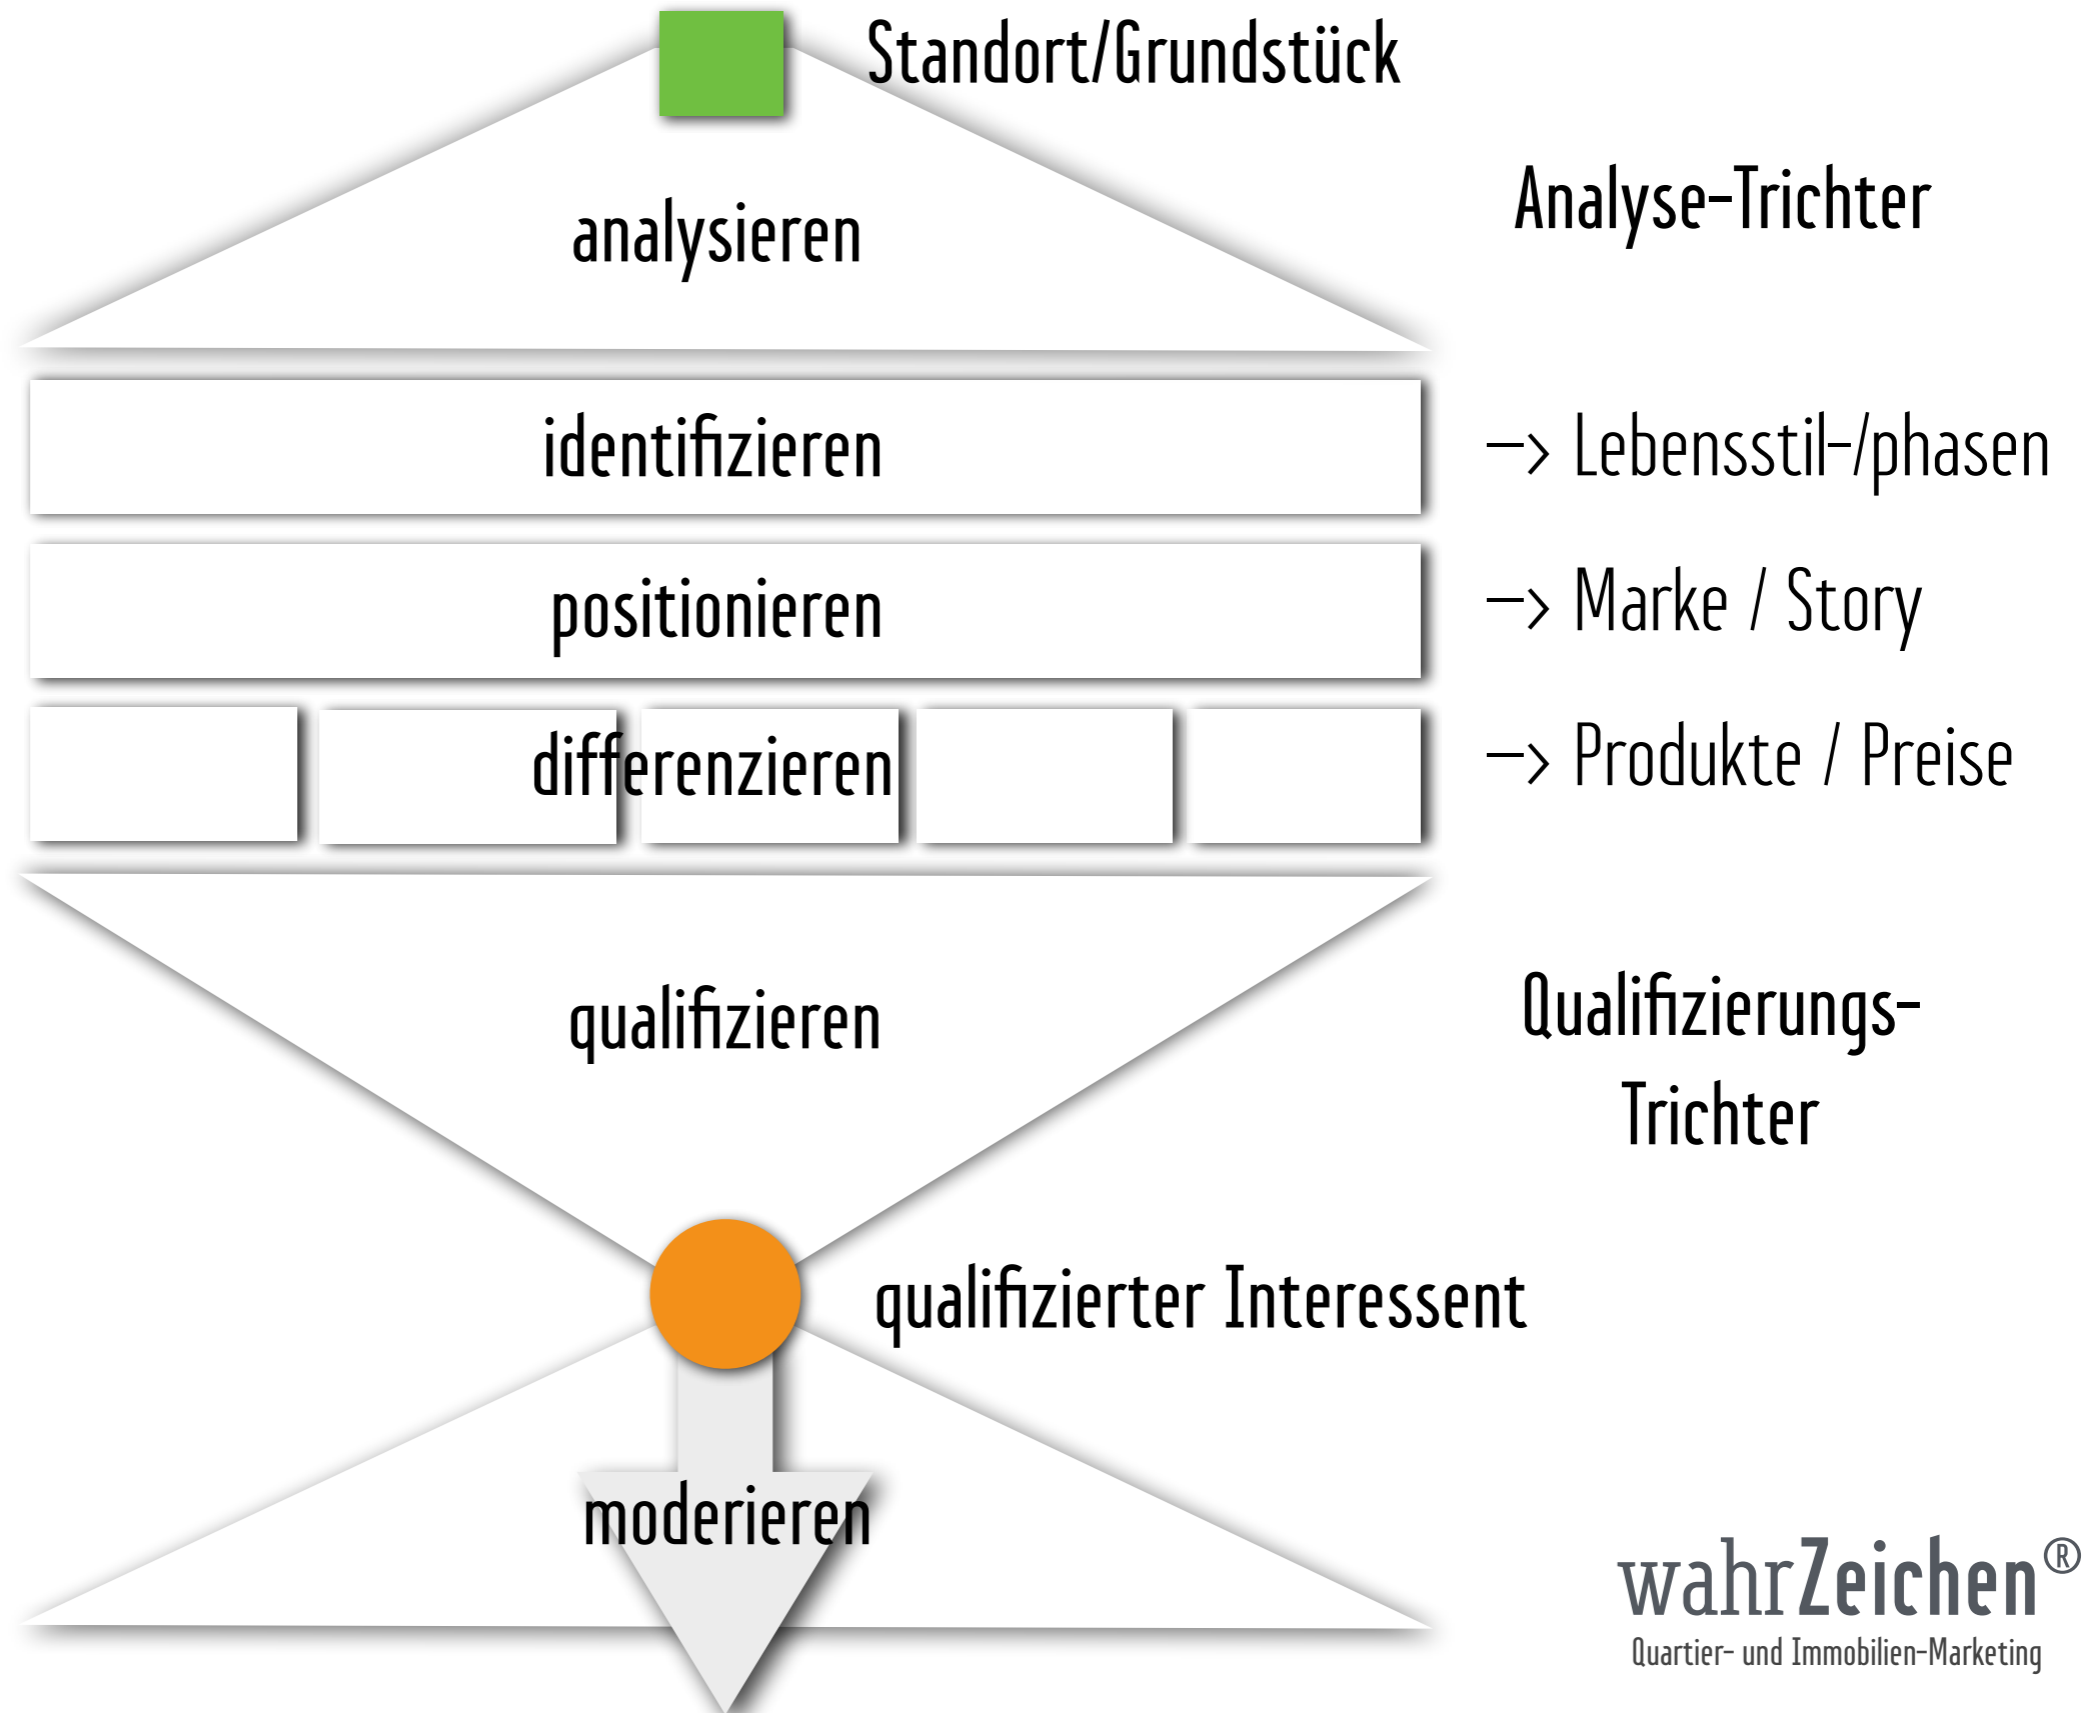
Standort/Grundstück

analysieren

Analyse-Trichter

identifizieren

-> Lebensstil-/phasen

positionieren

-> Marke / Story

differenzieren

-> Produkte / Preise

qualifizieren

Qualifizierungs-Trichter

qualifizierter Interessent

moderieren

wahrZeichen®
Quartier- und Immobilien-Marketing